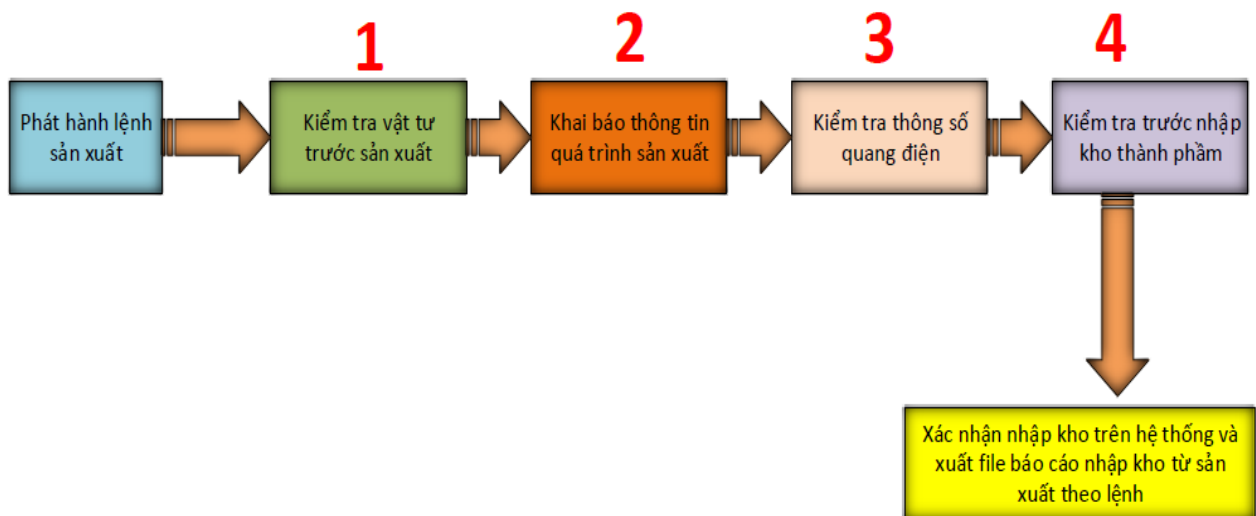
Phát hành lệnh sản xuất

1

Kiểm tra vật tư trước sản xuất

2

Khai báo thông tin quá trình sản xuất

3

Kiểm tra thông số quang điện

4

Kiểm tra trước nhập kho thành phầm

Xác nhận nhập kho trên hệ thống và xuất file báo cáo nhập kho từ sản xuất theo lệnh